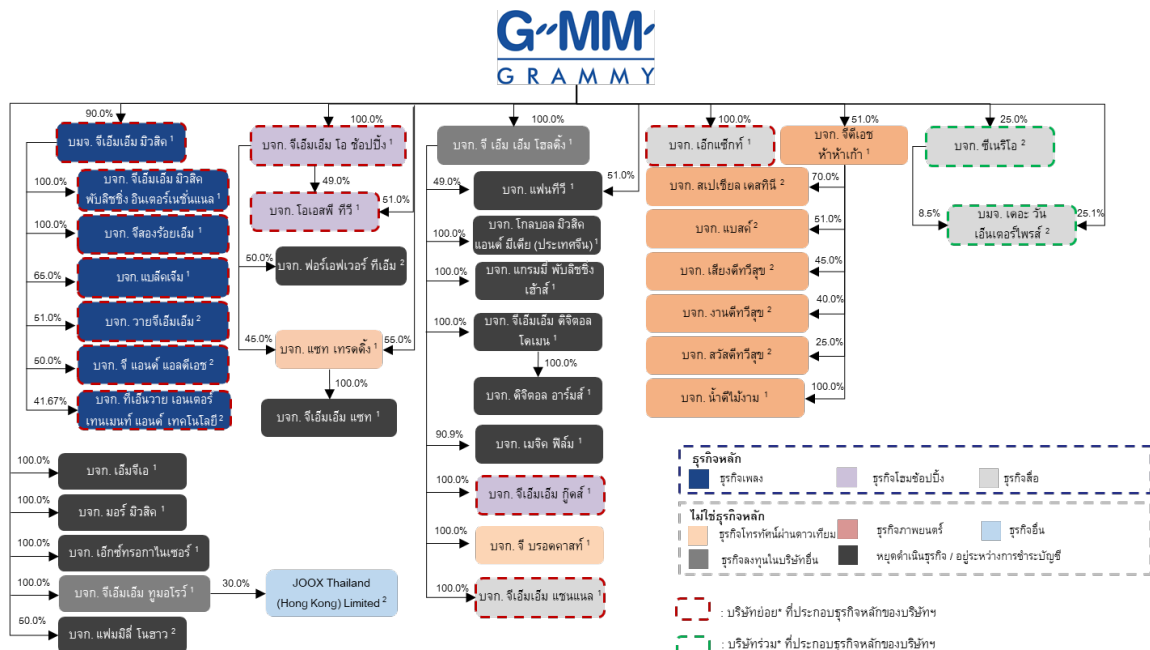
G-MM GRAMMY

90.0%
บมจ. จีเอ็มเอ็ม มิวสิค $^1$

100.0%
บจก. จีเอ็มเอ็ม มิวสิค พับลิชชิ่ง อินเตอร์เนชั่นแนล $^1$

100.0%
บจก. จีสองร้อยเอ็ม $^1$

65.0%
บจก. แบล็คเจ็ม $^1$

51.0%
บจก. วายจีเอ็มเอ็ม $^2$

50.0%
บจก. จี แอนด์ แอลดีเอช $^2$

41.67%
บจก. ทีเอ็นวาย เอนเตอร์เทนเมนท์ แอนด์ เทคโนโลยี $^2$

100.0%
บจก. จีเอ็มเอ็ม โอ ช้อปปิ้ง $^1$

49.0%
บจก. โอเอสพี ทีวี $^1$
51.0%

50.0%
บจก. ฟอร์เอฟเวอร์ ทีเอ็ม $^2$

45.0%
บจก. แซท เทรดดิ้ง $^1$
55.0%

100.0%
บจก. จีเอ็มเอ็ม แซท $^1$

100.0%
บจก. จี เอ็ม เอ็ม โฮลดิ้ง $^1$

49.0%
บจก. แฟนทีวี $^1$
51.0%

100.0%
บจก. โกลบอล มิวสิค แอนด์ มีเดีย (ประเทศจีน) $^1$

100.0%
บจก. แกรมมี่ พับลิชชิ่ง เฮ้าส์ $^1$

100.0%
บจก. จีเอ็มเอ็ม ดิจิตอล โดเมน $^1$

100.0%
บจก. ดิจิตอล อาร์มส์ $^1$

90.9%
บจก. เมจิค ฟิล์ม $^1$

100.0%
บจก. จีเอ็มเอ็ม กู๊ดส์ $^1$

100.0%
บจก. จี บรอดคาสท์ $^1$

100.0%
บจก. จีเอ็มเอ็ม แชนแนล $^1$

100.0%
บจก. เอ็กแซ็กท์ $^1$

51.0%
บจก. จีดีเอช ห้าห้าเก้า $^1$

70.0%
บจก. สเปเชียล เดสทินี $^2$

51.0%
บจก. แบงค์ $^2$

45.0%
บจก. เสียงดีทวีสุข $^2$

40.0%
บจก. งานดีทวีสุข $^2$

25.0%
บจก. สวัสดีทวีสุข $^2$

100.0%
บจก. น้ำดีไม้งาม $^1$

25.0%
บจก. ซีเนริโอ $^2$

8.5%
บมจ. เดอะ วัน เอ็นเตอร์ไพรส์ $^2$
25.1%

100.0%
บจก. เอ็มจีเอ $^1$

100.0%
บจก. มอร์ มิวสิค $^1$

100.0%
บจก. เอ็กซ์ทรอกาไนเซอร์ $^1$

100.0%
บจก. จีเอ็มเอ็ม ทูมอโรว์ $^1$
30.0%
JOOX Thailand (Hong Kong) Limited $^2$

50.0%
บจก. แฟมมิลี่ โนฮาว $^2$

ธุรกิจหลัก
ธุรกิจเพลง
ธุรกิจโฮมช้อปปิ้ง
ธุรกิจสื่อ

ไม่ใช่ธุรกิจหลัก
ธุรกิจโทรทัศน์ผ่านดาวเทียม
ธุรกิจภาพยนตร์
ธุรกิจอื่น
ธุรกิจลงทุนในบริษัทอื่น
หยุดดำเนินธุรกิจ / อยู่ระหว่างการชำระบัญชี

: บริษัทย่อย* ที่ประกอบธุรกิจหลักของบริษัทฯ

: บริษัทร่วม* ที่ประกอบธุรกิจหลักของบริษัทฯ